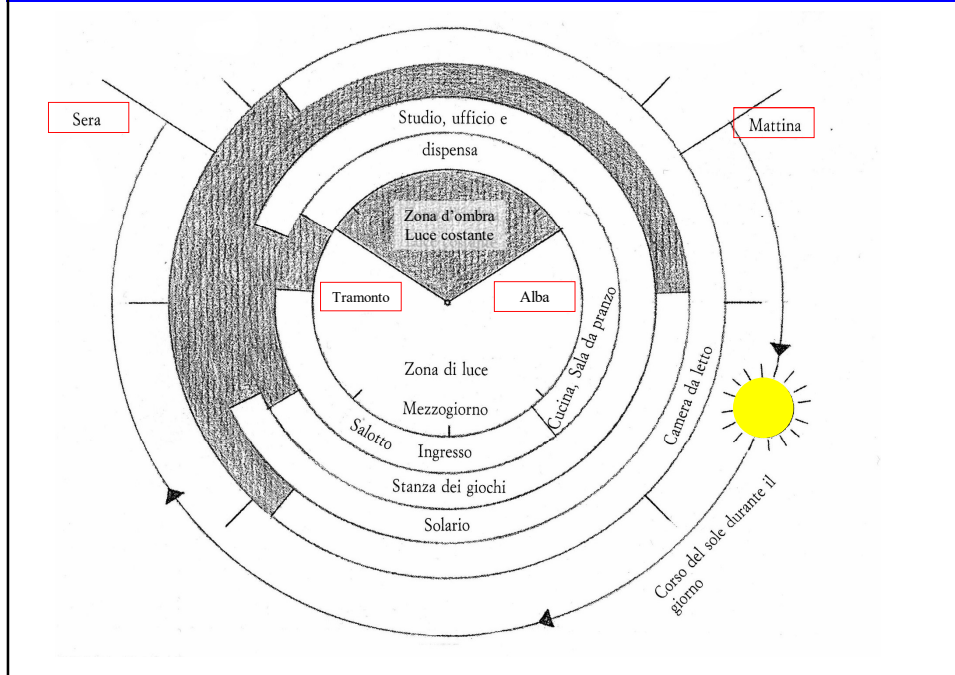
Sera

Mattina

Studio, ufficio e dispensa

Zona d'ombra
Luce costante

Tramonto

Alba

Cucina, Sala da pranzo

Camera da letto

Zona di luce

Mezzogiorno

Salotto

Ingresso

Stanza dei giochi

Solario

Corso del sole durante il giorno